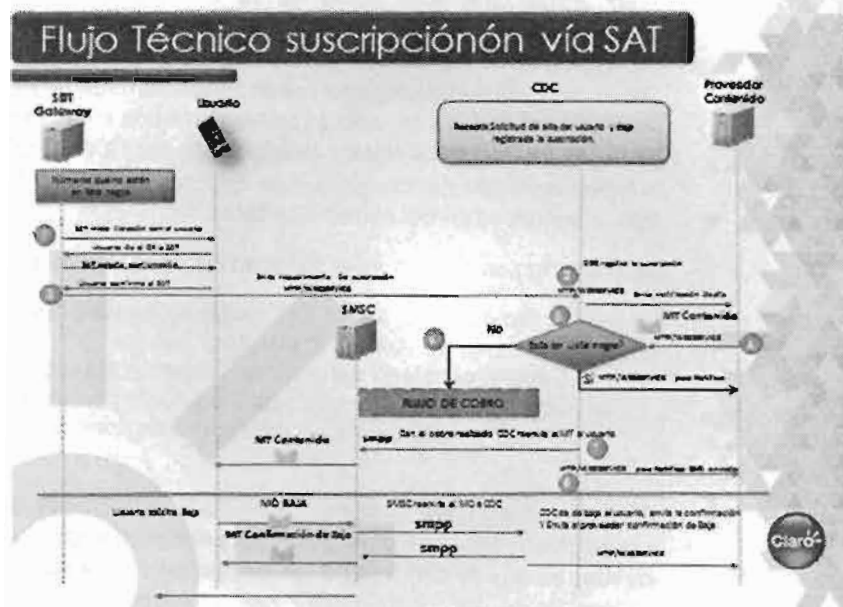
Flujo Técnico suscripciónón vía SAT

SBT Gateway

Usuario

CDC

Proveedor Contenido

Recibe Solicitud de alta del usuario y registra la suscripción.

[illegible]

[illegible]

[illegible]

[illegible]

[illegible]

Envía requerimiento de suscripción

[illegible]

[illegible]

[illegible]

SMSC

NO

MT Contenido

¿Sale en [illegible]?

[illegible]

FLUJO DE COBRO

MT Contenido

smpp

Con el cobro realizado CDC reenvía el MT al usuario

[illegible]

Usuario solicita Baja

MO BAJA

SMSC reenvía el MO a CDC

smpp

CDC da de baja al usuario, envía la confirmación y Envía al proveedor confirmación de Baja

MT Confirmación de Baja

smpp

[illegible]

Claro